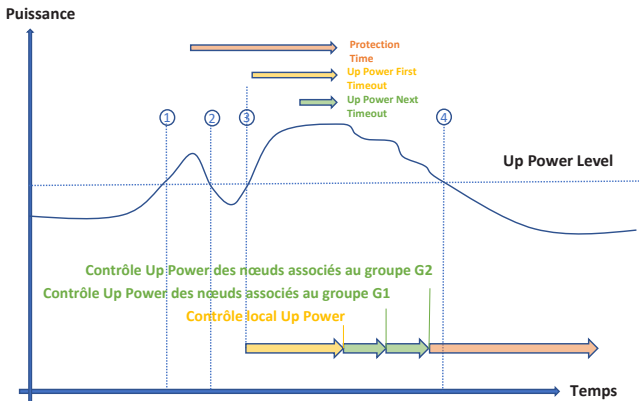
Puissance

Protection Time

Up Power First Timeout

Up Power Next Timeout

1

2

3

4

Up Power Level

Contrôle Up Power des nœuds associés au groupe G2

Contrôle Up Power des nœuds associés au groupe G1

Contrôle local Up Power

Temps